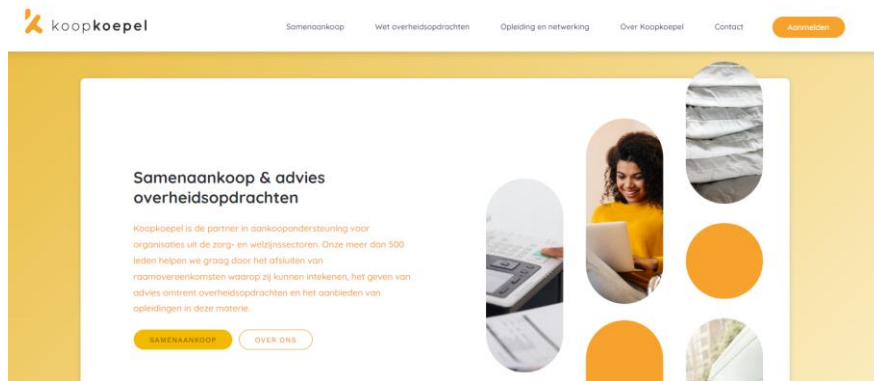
koopkoepel

Samenaankoop | Wet overheidsopdrachten | Opleiding en netwerking | Over Koopkoepel | Contact | Aanmelden

Samenaankoop & advies overheidsopdrachten

Koopkoepel is de partner in aankoopondersteuning voor organisaties uit de zorg- en welzijnssectoren. Onze meer dan 500 leden helpen we graag door het afsluiten van raamovereenkomsten waarop zij kunnen intekenen, het geven van advies omtrent overheidsopdrachten en het aanbieden van opleidingen in deze materie.

SAMENAANKOOP | OVER ONS